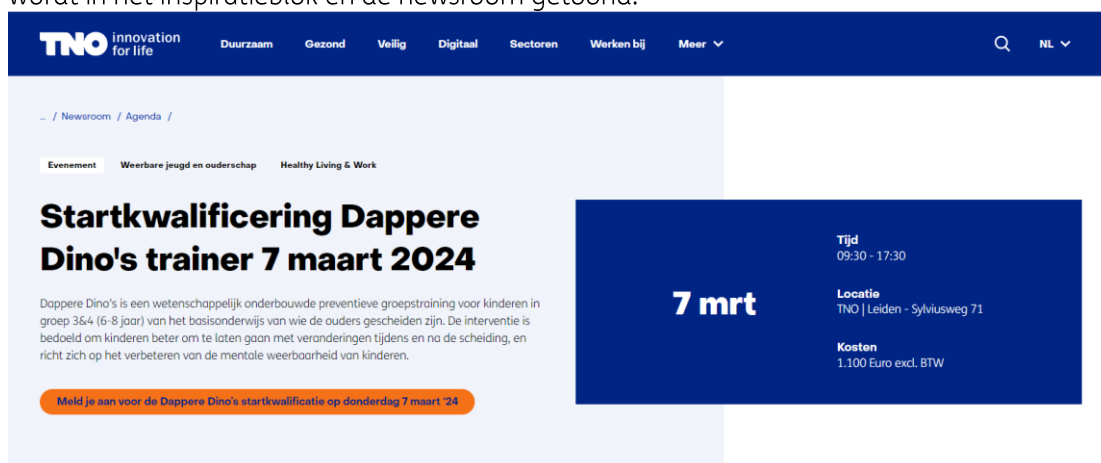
wordt in het inspiratieblok en de newsroom getoond.

TNO innovation for life

Duurzaam Gezond Veilig Digitaal Sectoren Werken bij Meer

NL

... / Newsroom / Agenda /

Evenement Weerbare jeugd en ouderschap Healthy Living & Work

Startkwalificering Dappere Dino's trainer 7 maart 2024

Dappere Dino's is een wetenschappelijk onderbouwde preventieve groepstraining voor kinderen in groep 3&4 (6-8 jaar) van het basisonderwijs van wie de ouders gescheiden zijn. De interventie is bedoeld om kinderen beter om te laten gaan met veranderingen tijdens en na de scheiding, en richt zich op het verbeteren van de mentale weerbaarheid van kinderen.

Meld je aan voor de Dappere Dino's startkwalificatie op donderdag 7 maart '24

7 mrt

Tijd
09:30 - 17:30

Locatie
TNO | Leiden - Sylviusweg 71

Kosten
1.100 Euro excl. BTW